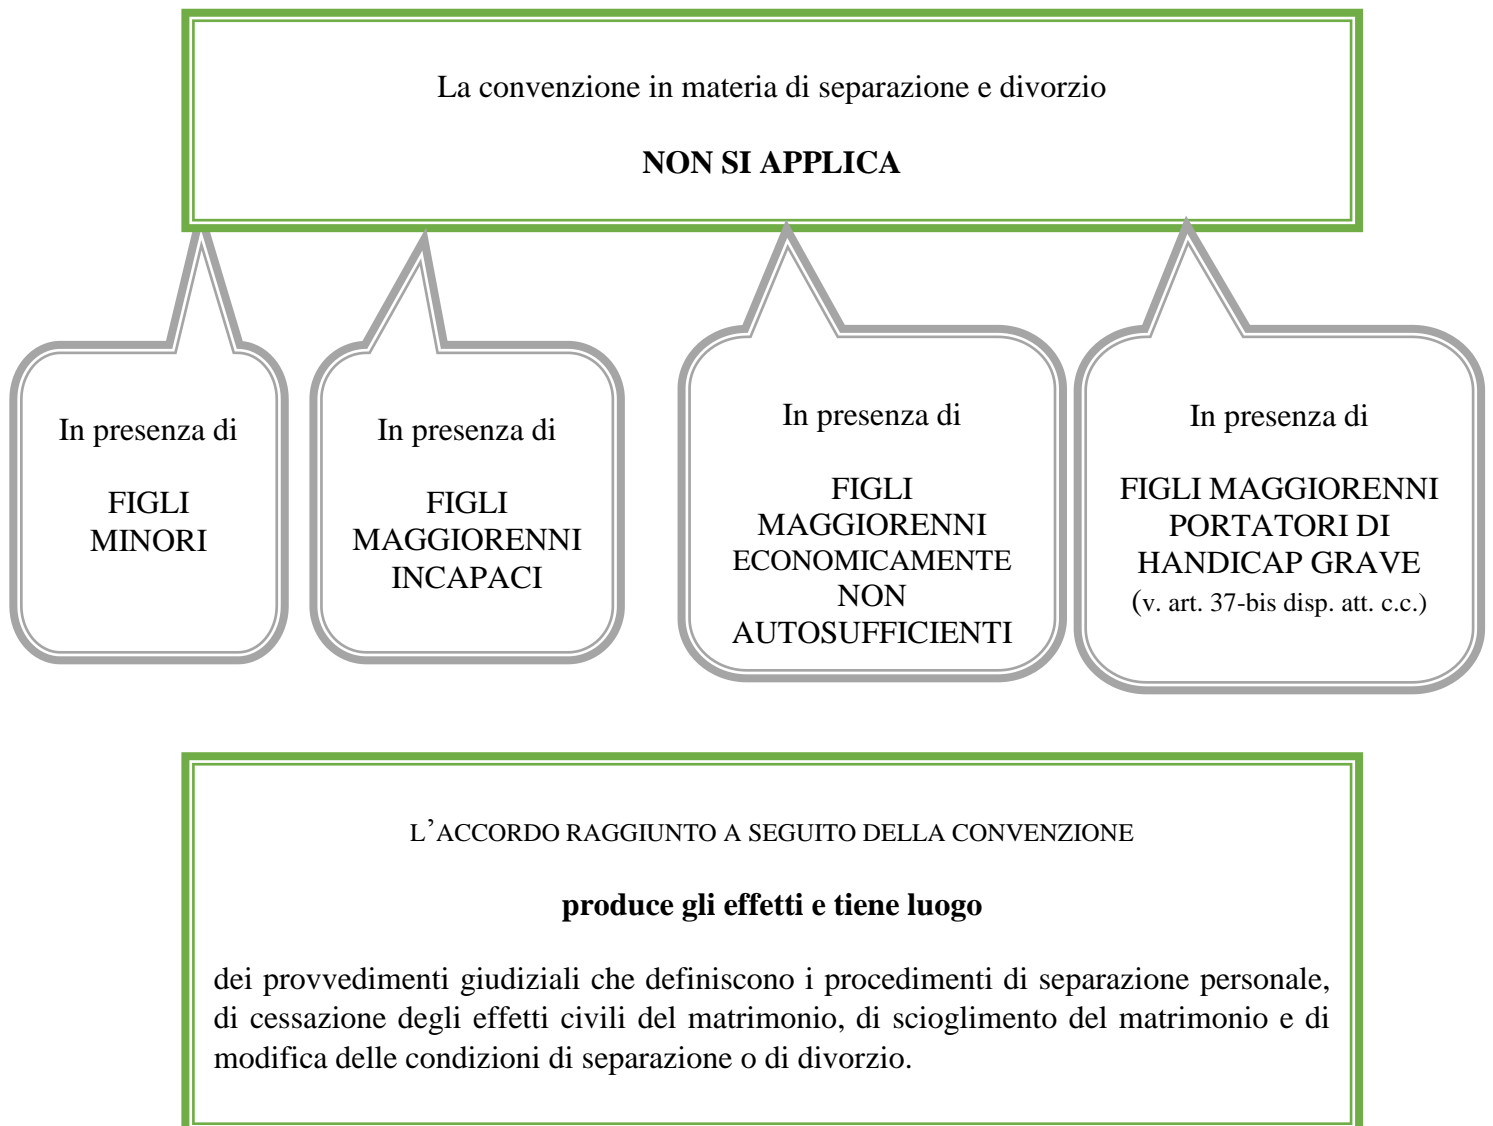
La convenzione in materia di separazione e divorzio

**NON SI APPLICA**

In presenza di

FIGLI MINORI

In presenza di

FIGLI MAGGIORENNI INCAPACI

In presenza di

FIGLI MAGGIORENNI ECONOMICAMENTE NON AUTOSUFFICIENTI

In presenza di

FIGLI MAGGIORENNI PORTATORI DI HANDICAP GRAVE (v. art. 37-bis disp. att. c.c.)

L'ACCORDO RAGGIUNTO A SEGUITO DELLA CONVENZIONE

**produce gli effetti e tiene luogo**

dei provvedimenti giudiziali che definiscono i procedimenti di separazione personale, di cessazione degli effetti civili del matrimonio, di scioglimento del matrimonio e di modifica delle condizioni di separazione o di divorzio.